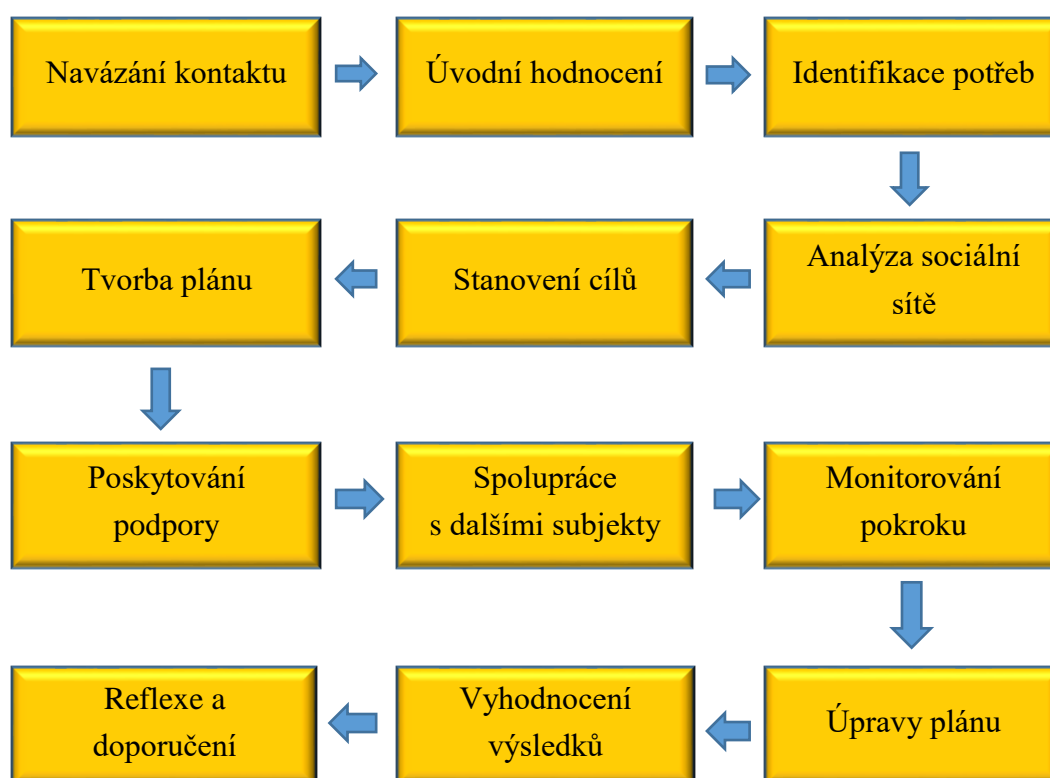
Navázání kontaktu

Úvodní hodnocení

Identifikace potřeb

Analýza sociální sítě

Stanovení cílů

Tvorba plánu

Poskytování podpory

Spolupráce s dalšími subjekty

Monitorování pokroku

Úpravy plánu

Vyhodnocení výsledků

Reflexe a doporučení